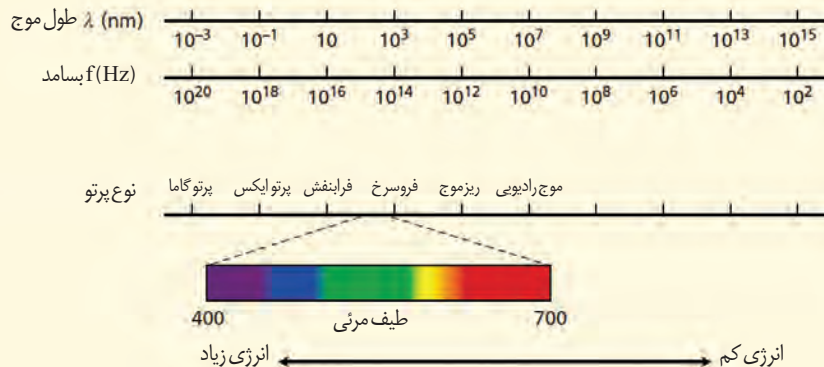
طول موج $\lambda$ (nm)

$10^{-3}$ $10^{-1}$ $10$ $10^{3}$ $10^{5}$ $10^{7}$ $10^{9}$ $10^{11}$ $10^{13}$ $10^{15}$

بسامد f(Hz)

$10^{20}$ $10^{18}$ $10^{16}$ $10^{14}$ $10^{12}$ $10^{10}$ $10^{8}$ $10^{6}$ $10^{4}$ $10^{2}$

نوع پرتو

پرتو گاما پرتو ایکس فرابنفش فروسرخ ریزموج موج رادیویی

400 طیف مرئی 700

انرژی زیاد انرژی کم